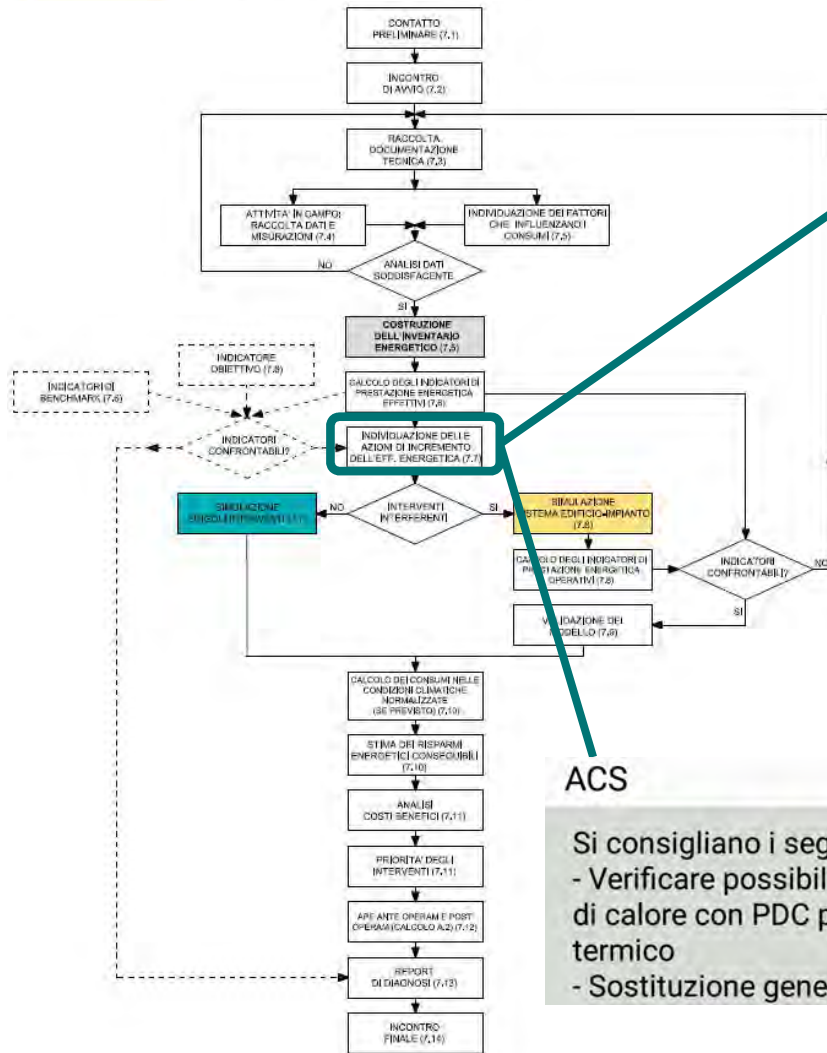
CONTATTO PRELIMINARE (7.1)

INCONTRO DI AVVIO (7.2)

RACCOLTA DOCUMENTAZIONE TECNICA (7.3)

ATTIVITA' IN CAMPO: RACCOLTA DATI E MISURAZIONI (7.4)

INDIVIDUAZIONE DEI FATTORI CHE INFLUENZANO I CONSUMI (7.5)

NO

ANALISI DATI SODDISFACENTE

SI

COSTRUZIONE DELL'INVENTARIO ENERGETICO (7.5)

INDICATORE OBIETTIVO (7.8)

INDICATORI DI BENCHMARK (7.8)

CALCOLO DEGLI INDICATORI DI PRESTAZIONE ENERGETICA EFFETTIVI (7.8)

INDICATORI CONFRONTABILI?

INDIVIDUAZIONE DELLE AZIONI DI INCREMENTO DELL'EFF. ENERGETICA (7.7)

SIMULAZIONE SINGOLI INTERVENTI (7.7)

NO

INTERVENTI INTERFERENTI

SI

SIMULAZIONE SISTEMA EDIFICIO-IMPIANTO (7.8)

CALCOLO DEGLI INDICATORI DI PRESTAZIONE ENERGETICA OPERATIVI (7.8)

INDICATORI CONFRONTABILI?

NO

SI

VALIDAZIONE DEL MODELLO (7.9)

CALCOLO DEI CONSUMI NELLE CONDIZIONI CLIMATICHE NORMALIZZATE (SE PREVISTO) (7.10)

STIMA DEI RISPARMI ENERGETICI CONSEGUIBILI (7.10)

ANALISI COSTI BENEFICI (7.11)

PRIORITA' DEGLI INTERVENTI (7.11)

APE ANTE OPERAM E POST OPERAM (CALCOLO A.2) (7.12)

REPORT DI DIAGNOSI (7.13)

INCONTRO FINALE (7.14)

ACS

Si consigliano i seg
- Verificare possibil
di calore con PDC p
termico
- Sostituzione gene